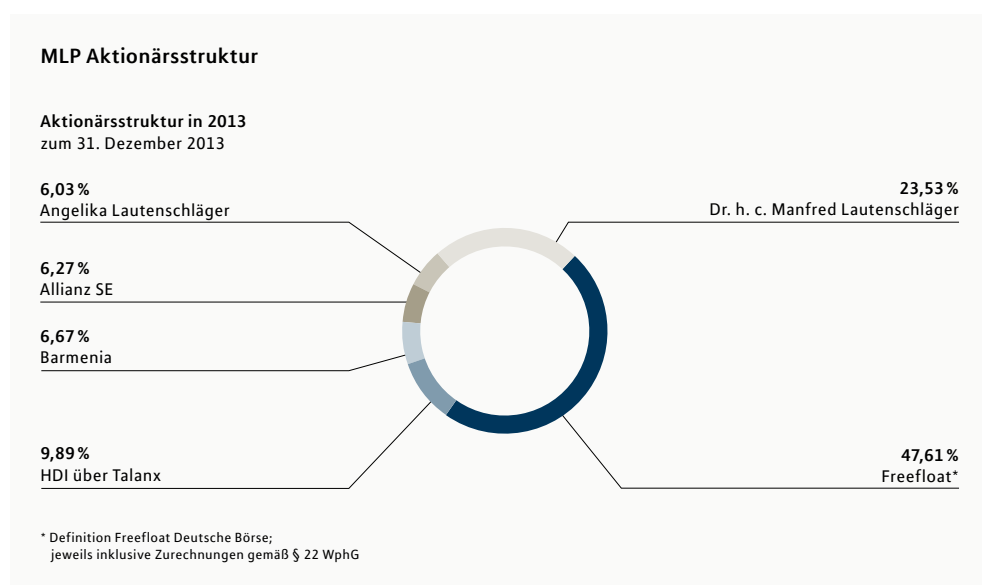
MLP Aktionärsstruktur

Aktionärsstruktur in 2013
zum 31. Dezember 2013

6,03 %
Angelika Lautenschläger

6,27 %
Allianz SE

6,67 %
Barmenia

9,89 %
HDI über Talanx

23,53 %
Dr. h. c. Manfred Lautenschläger

47,61 %
Freefloat*

* Definition Freefloat Deutsche Börse;
jeweils inklusive Zurechnungen gemäß § 22 WphG